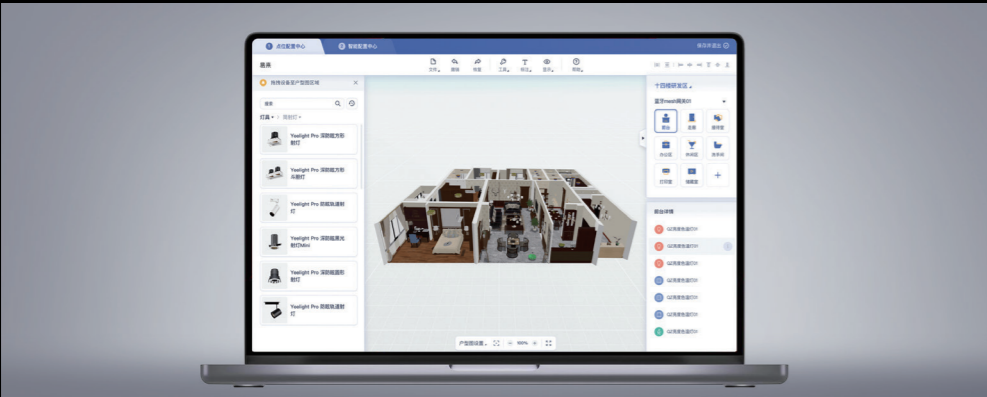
点位配置中心
智能配置中心
图局
文件
撤销
恢复
工具
标注
显示
帮助
拖拽设备至户型图区域
搜索
灯具 > 筒射灯
Yeelight Pro 深防眩方形射灯
Yeelight Pro 深防眩方形斗胆灯
Yeelight Pro 前防眩泛射灯
Yeelight Pro 深防眩泛光射灯Mini
Yeelight Pro 深防眩圆形射灯
Yeelight Pro 前防眩射灯
十四楼研发区
蓝牙mesh网关01
户型图设置
100%